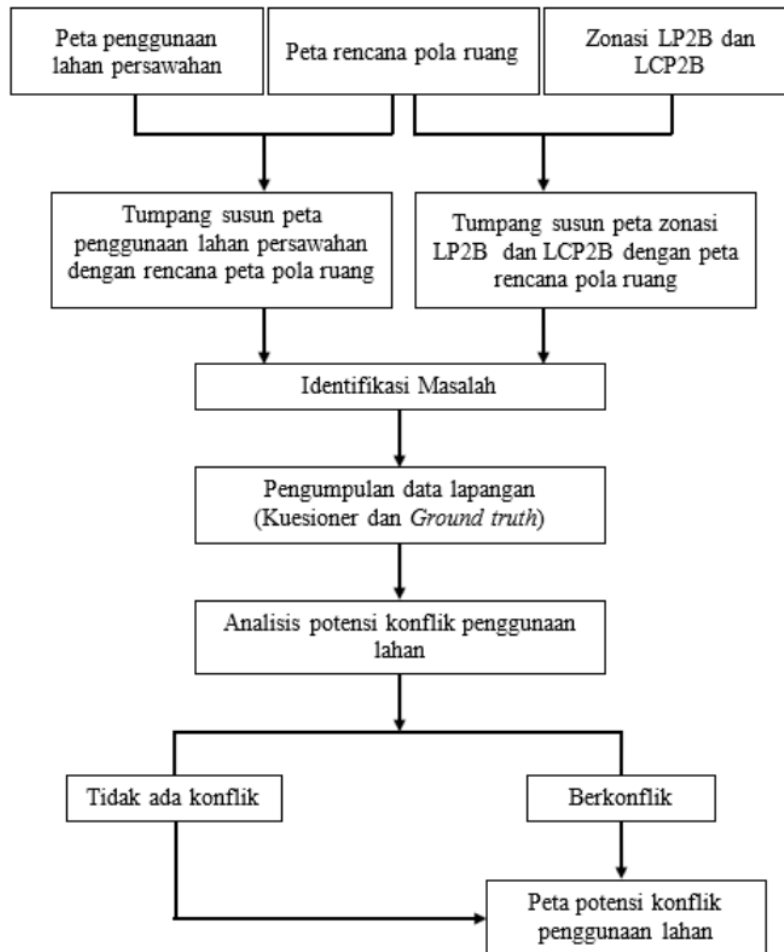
Peta penggunaan lahan persawahan

Peta rencana pola ruang

Zonasi LP2B dan LCP2B

Tumpang susun peta penggunaan lahan persawahan dengan rencana peta pola ruang

Tumpang susun peta zonasi LP2B dan LCP2B dengan peta rencana pola ruang

Identifikasi Masalah

Pengumpulan data lapangan (Kuesioner dan Ground truth)

Analisis potensi konflik penggunaan lahan

Tidak ada konflik

Berkonflik

Peta potensi konflik penggunaan lahan